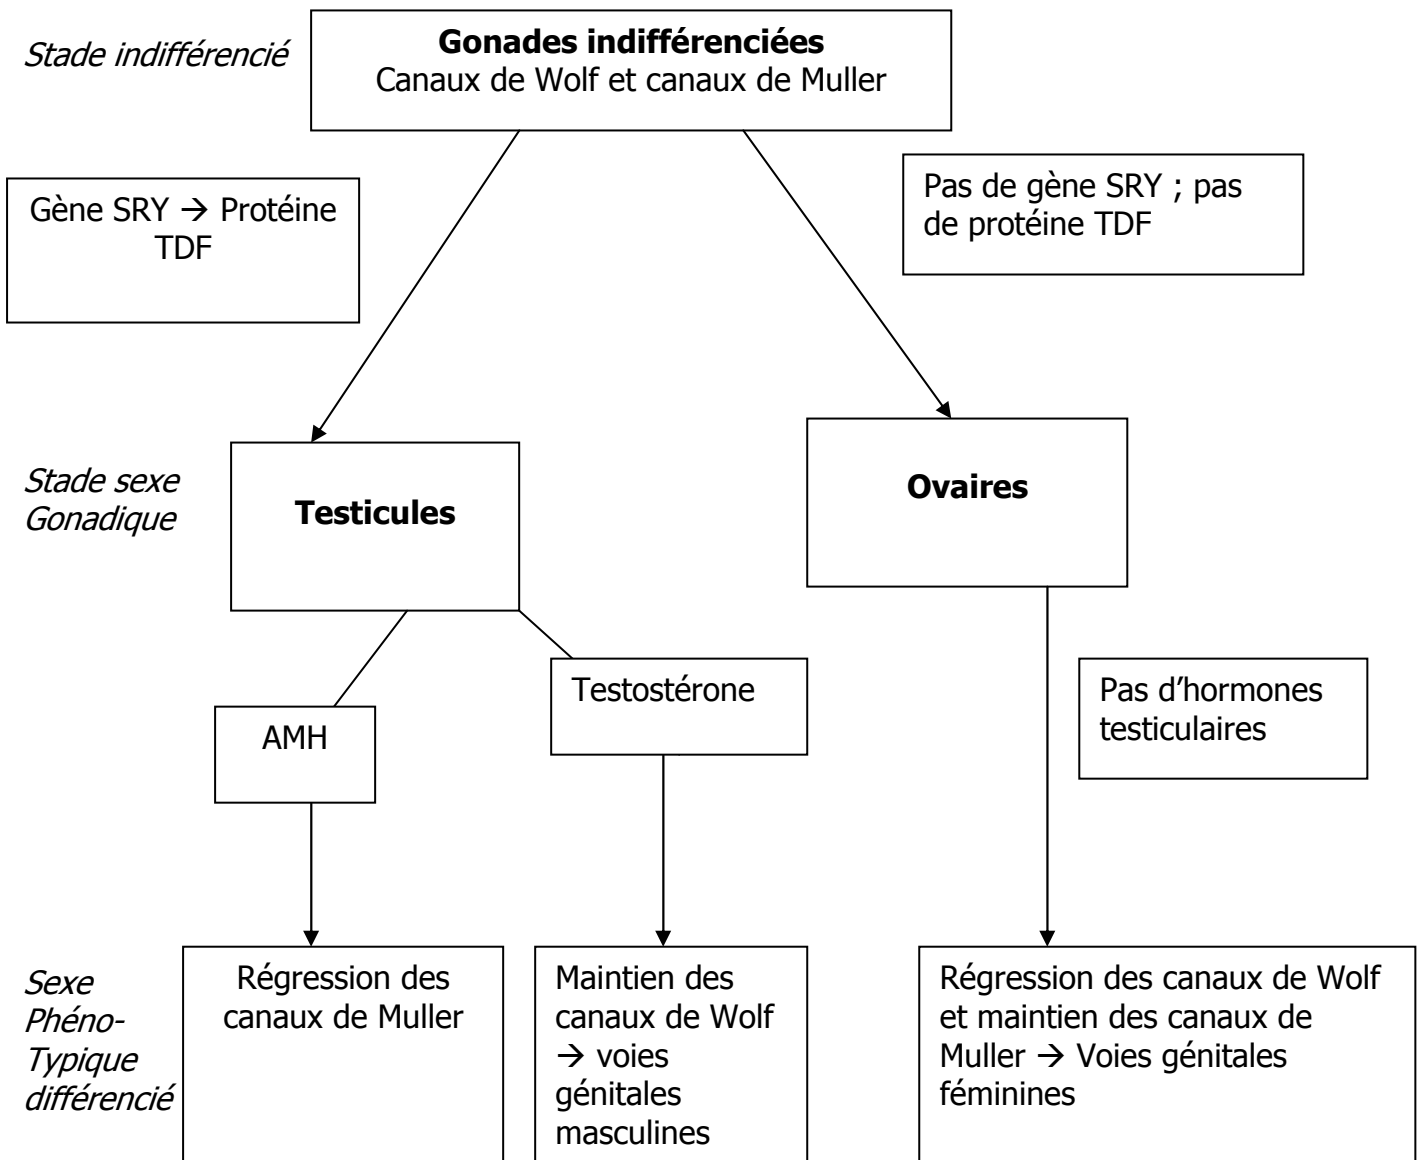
Stade indifférencié

**Gonades indifférenciées**
Canaux de Wolf et canaux de Muller

Gène SRY → Protéine TDF

Pas de gène SRY ; pas de protéine TDF

Stade sexe Gonadique

**Testicules**

**Ovaires**

AMH

Testostérone

Pas d'hormones testiculaires

Sexe Phéno-Typique différencié

Régression des canaux de Muller

Maintien des canaux de Wolf → voies génitales masculines

Régression des canaux de Wolf et maintien des canaux de Muller → Voies génitales féminines